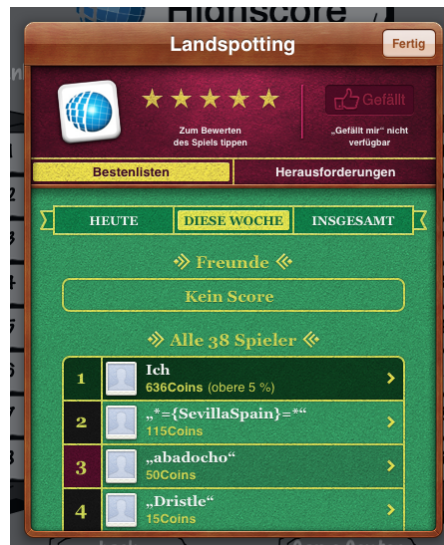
Highscore

Landspotting

Fertig

Zum Bewerten des Spiels tippen

Gefällt

„Gefällt mir" nicht verfügbar

Bestenlisten

Herausforderungen

HEUTE

DIESE WOCHE

INSGESAMT

Freunde

Kein Score

Alle 38 Spieler

| | | |
|---|---|---|
| 1 | Ich<br>636Coins (obere 5 %) | › |
| 2 | „*={SevillaSpain}=*"<br>115Coins | › |
| 3 | „abadocho"<br>50Coins | › |
| 4 | „Dristle"<br>15Coins | › |